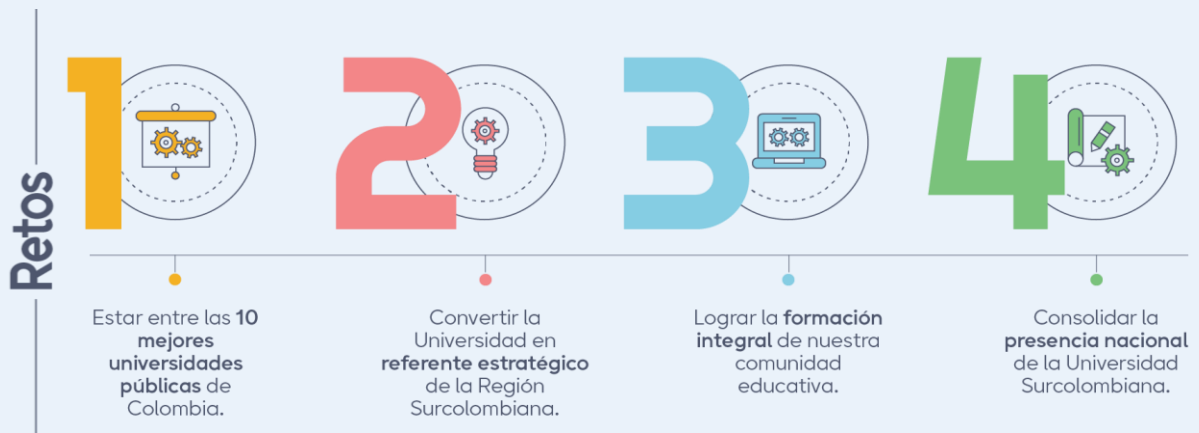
Retos

1

Estar entre las **10 mejores universidades públicas** de Colombia.

2

Convertir la Universidad en **referente estratégico** de la Región Surcolombiana.

3

Lograr la **formación integral** de nuestra comunidad educativa.

4

Consolidar la **presencia nacional** de la Universidad Surcolombiana.